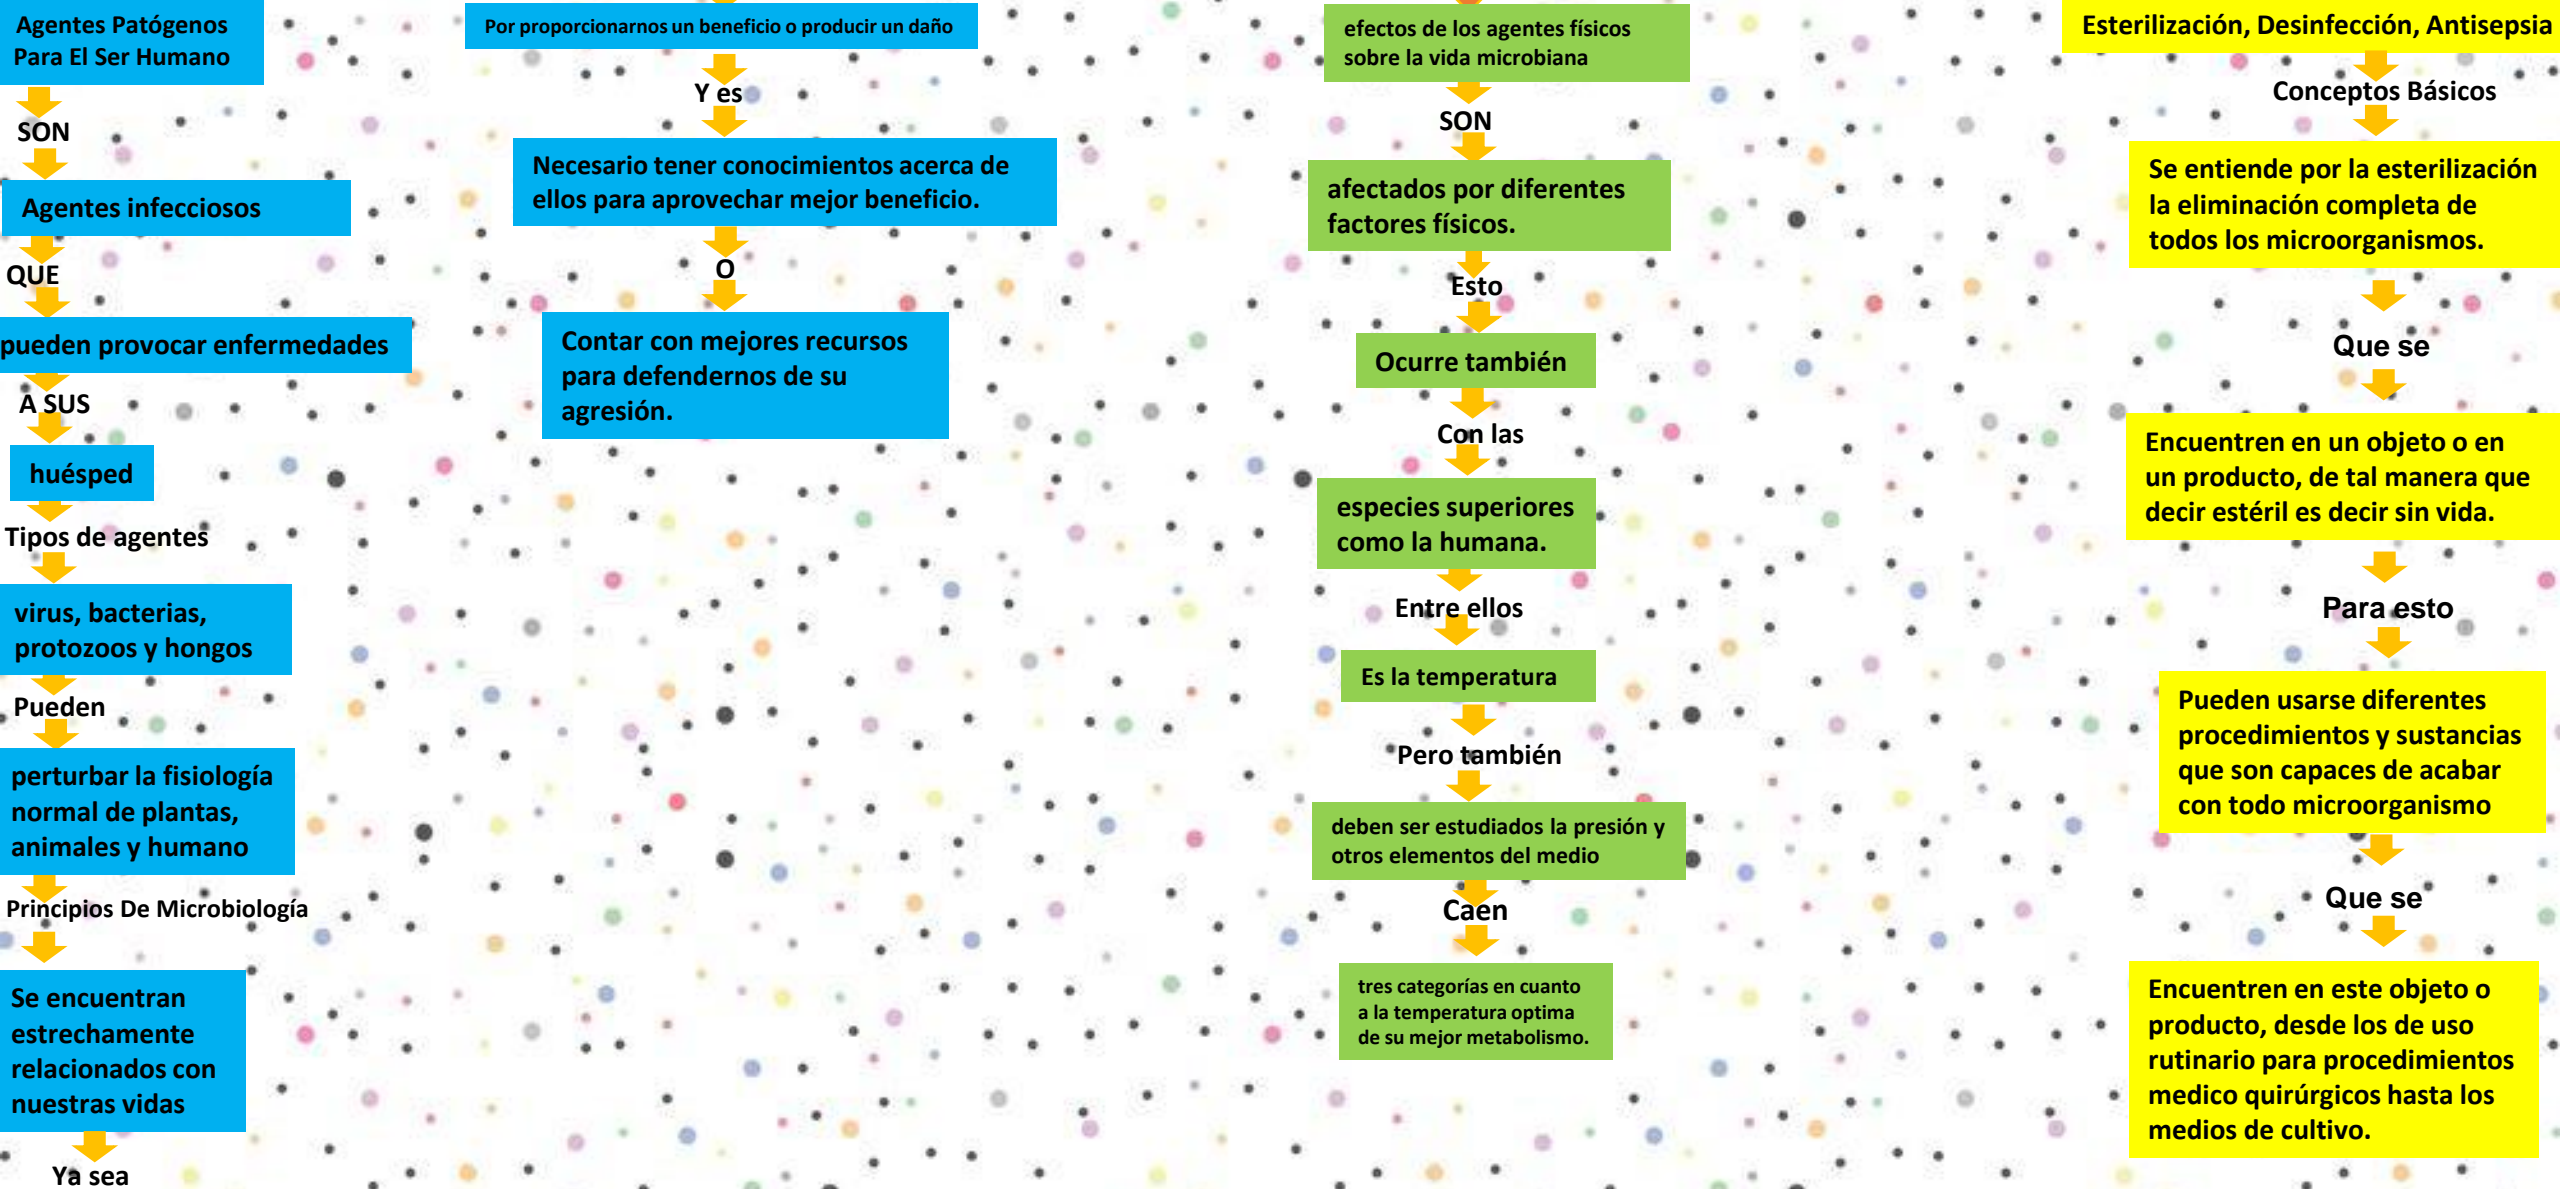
Agentes Patógenos Para El Ser Humano

SON

Agentes infecciosos

QUE

pueden provocar enfermedades

A SUS

huésped

Tipos de agentes

virus, bacterias, protozoos y hongos

Pueden

perturbar la fisiología normal de plantas, animales y humano

Principios De Microbiología

Se encuentran estrechamente relacionados con nuestras vidas

Ya sea

Por proporcionarnos un beneficio o producir un daño

Y es

Necesario tener conocimientos acerca de ellos para aprovechar mejor beneficio.

O

Contar con mejores recursos para defendernos de su agresión.

efectos de los agentes físicos sobre la vida microbiana

SON

afectados por diferentes factores físicos.

Esto

Ocurre también

Con las

especies superiores como la humana.

Entre ellos

Es la temperatura

Pero también

deben ser estudiados la presión y otros elementos del medio

Caen

tres categorías en cuanto a la temperatura optima de su mejor metabolismo.

Esterilización, Desinfección, Antisepsia

Conceptos Básicos

Se entiende por la esterilización la eliminación completa de todos los microorganismos.

Que se

Encuentren en un objeto o en un producto, de tal manera que decir estéril es decir sin vida.

Para esto

Pueden usarse diferentes procedimientos y sustancias que son capaces de acabar con todo microorganismo

Que se

Encuentren en este objeto o producto, desde los de uso rutinario para procedimientos medico quirúrgicos hasta los medios de cultivo.